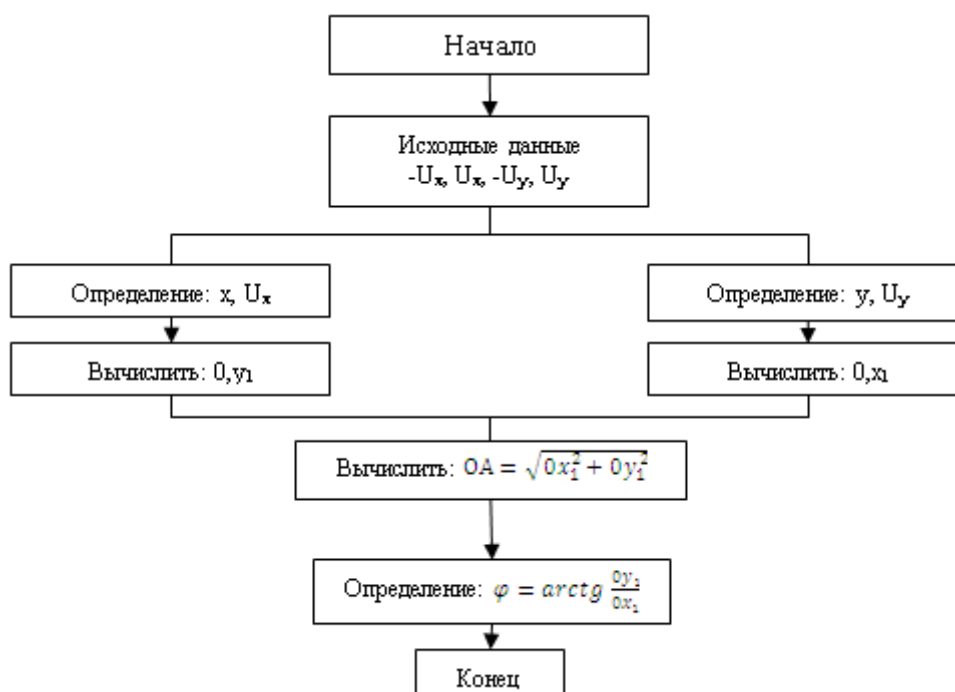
Начало

Исходные данные
$-U_x$, $U_x$, $-U_y$, $U_y$

Определение: x, $U_x$

Вычислить: $0,y_1$

Определение: y, $U_y$

Вычислить: $0,x_1$

Вычислить: $OA = \sqrt{0x_1^2 + 0y_1^2}$

Определение: $\varphi = arctg\,\frac{0y_1}{0x_1}$

Конец